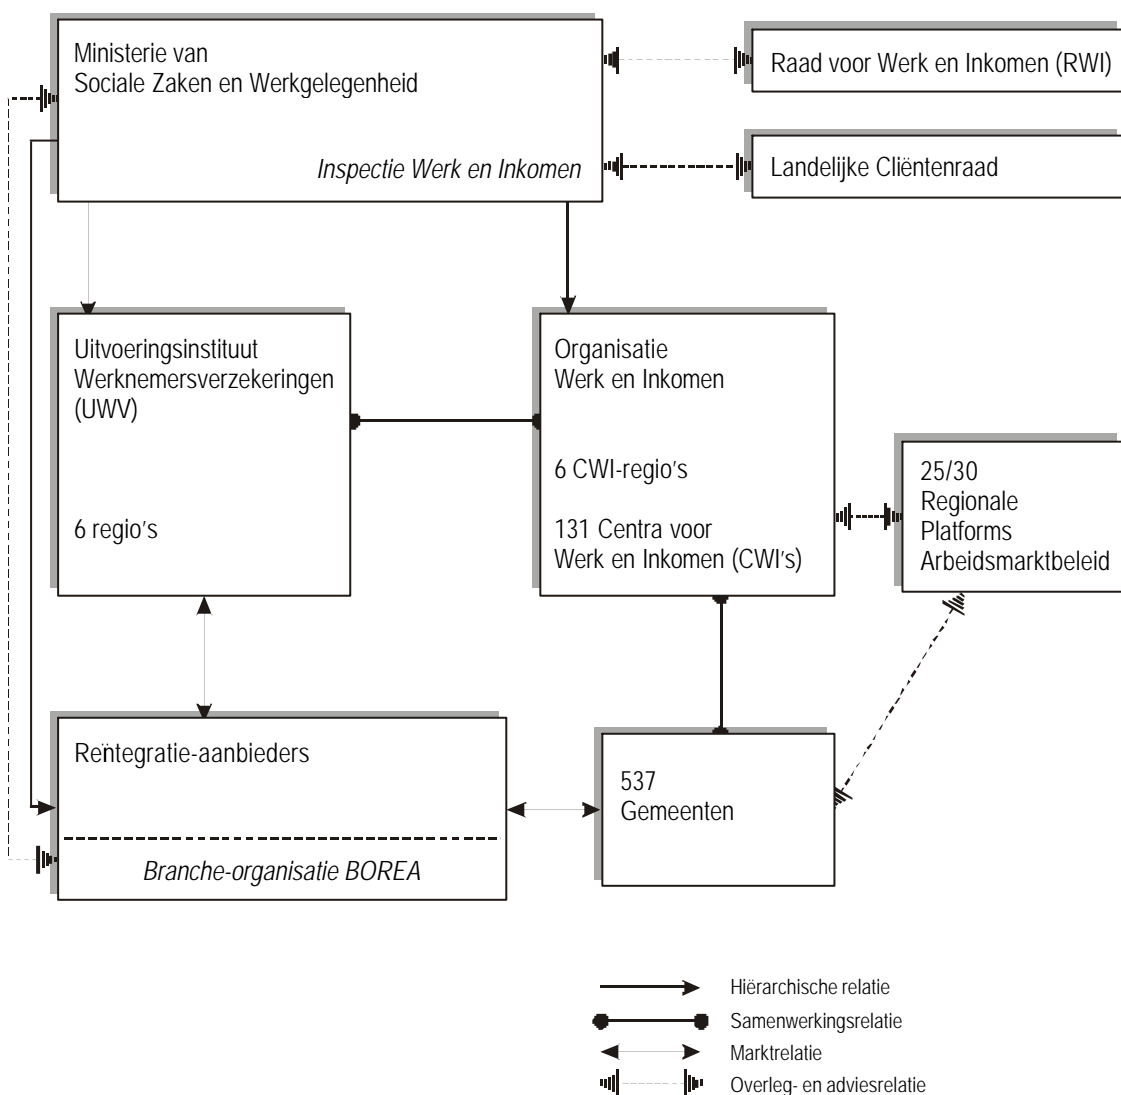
Ministerie van
Sociale Zaken en Werkgelegenheid

*Inspectie Werk en Inkomen*

Raad voor Werk en Inkomen (RWI)

Landelijke Cliëntenraad

Uitvoeringsinstituut
Werknemersverzekeringen
(UWV)

6 regio's

Organisatie
Werk en Inkomen

6 CWI-regio's

131 Centra voor
Werk en Inkomen (CWI's)

25/30
Regionale
Platforms
Arbeidsmarktbeleid

Reïntegratie-aanbieders

*Branche-organisatie BOREA*

537
Gemeenten

Hiërarchische relatie
Samenwerkingsrelatie
Marktrelatie
Overleg- en adviesrelatie